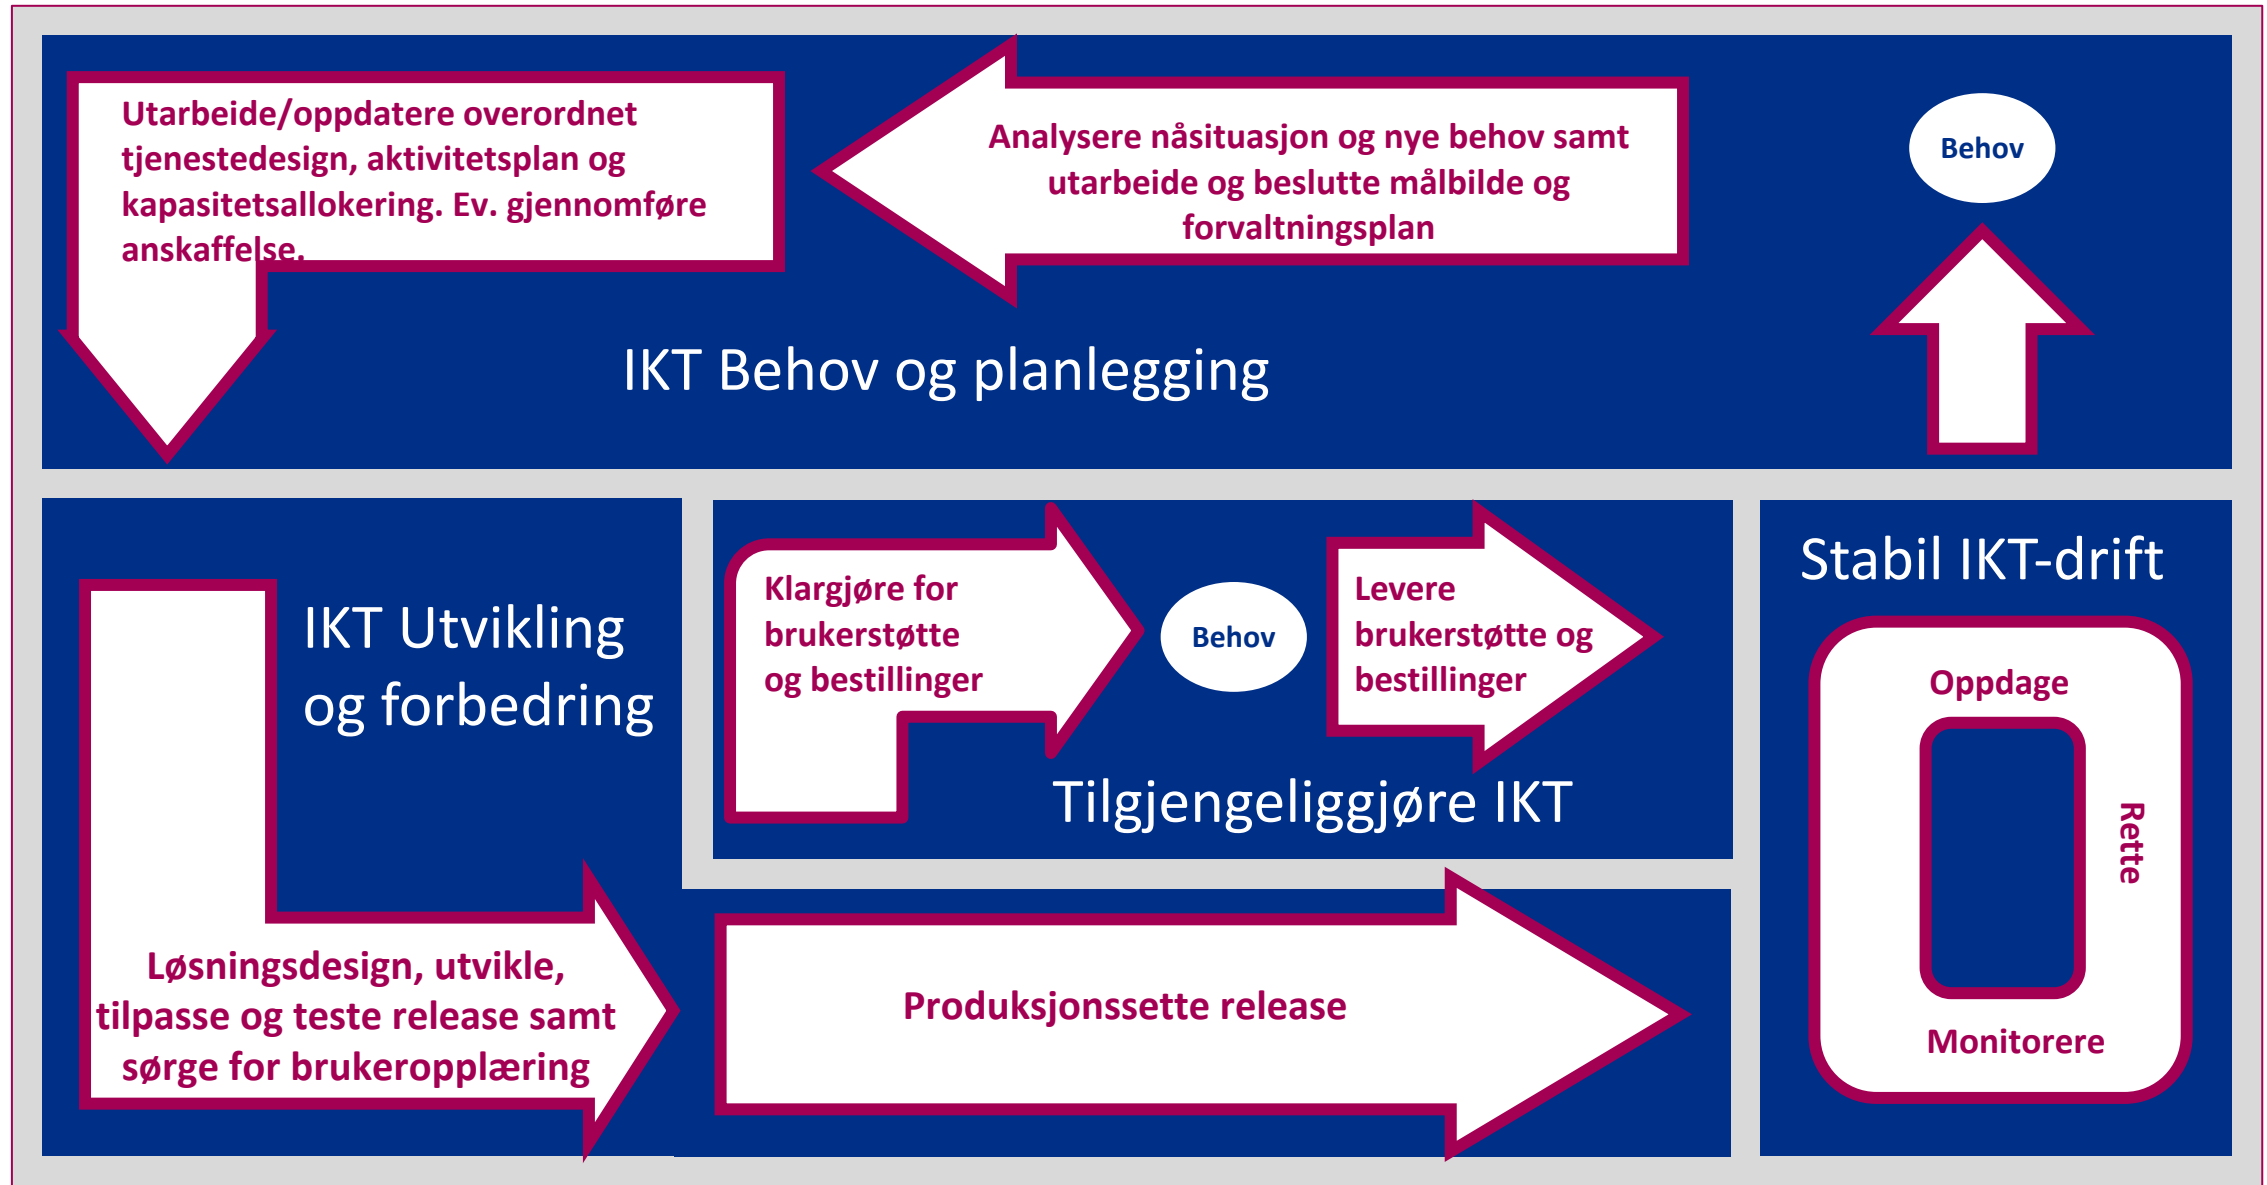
Utarbeide/oppdatere overordnet tjenestedesign, aktivitetsplan og kapasitetsallokering. Ev. gjennomføre anskaffelse.

Analysere nåsituasjon og nye behov samt utarbeide og beslutte målbilde og forvaltningsplan

Behov

IKT Behov og planlegging

IKT Utvikling og forbedring

Klargjøre for brukerstøtte og bestillinger

Behov

Levere brukerstøtte og bestillinger

Tilgjengeliggjøre IKT

Stabil IKT-drift

Oppdage

Rette

Monitorere

Løsningsdesign, utvikle, tilpasse og teste release samt sørge for brukeropplæring

Produksjonssette release